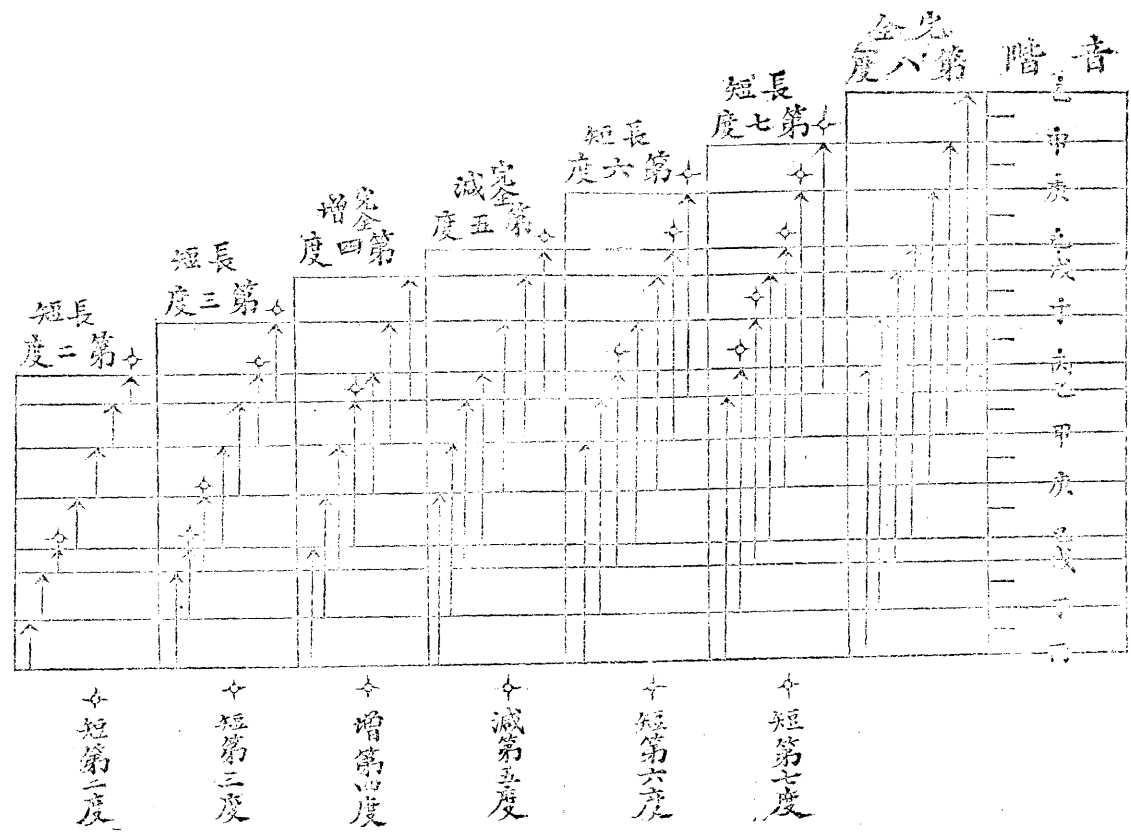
音階

乙 申 庚 壬 戊 寸 丙 乙 甲 庚 蕤 戊 丁 下

全 宫
第八度

長 短
第七度

長 短
第六度

宫 全
減第五度

宫 全
増第四度

長 短
第三度

長 短
第二度

短第二度

短第三度

増第四度

減第五度

短第六度

短第七度